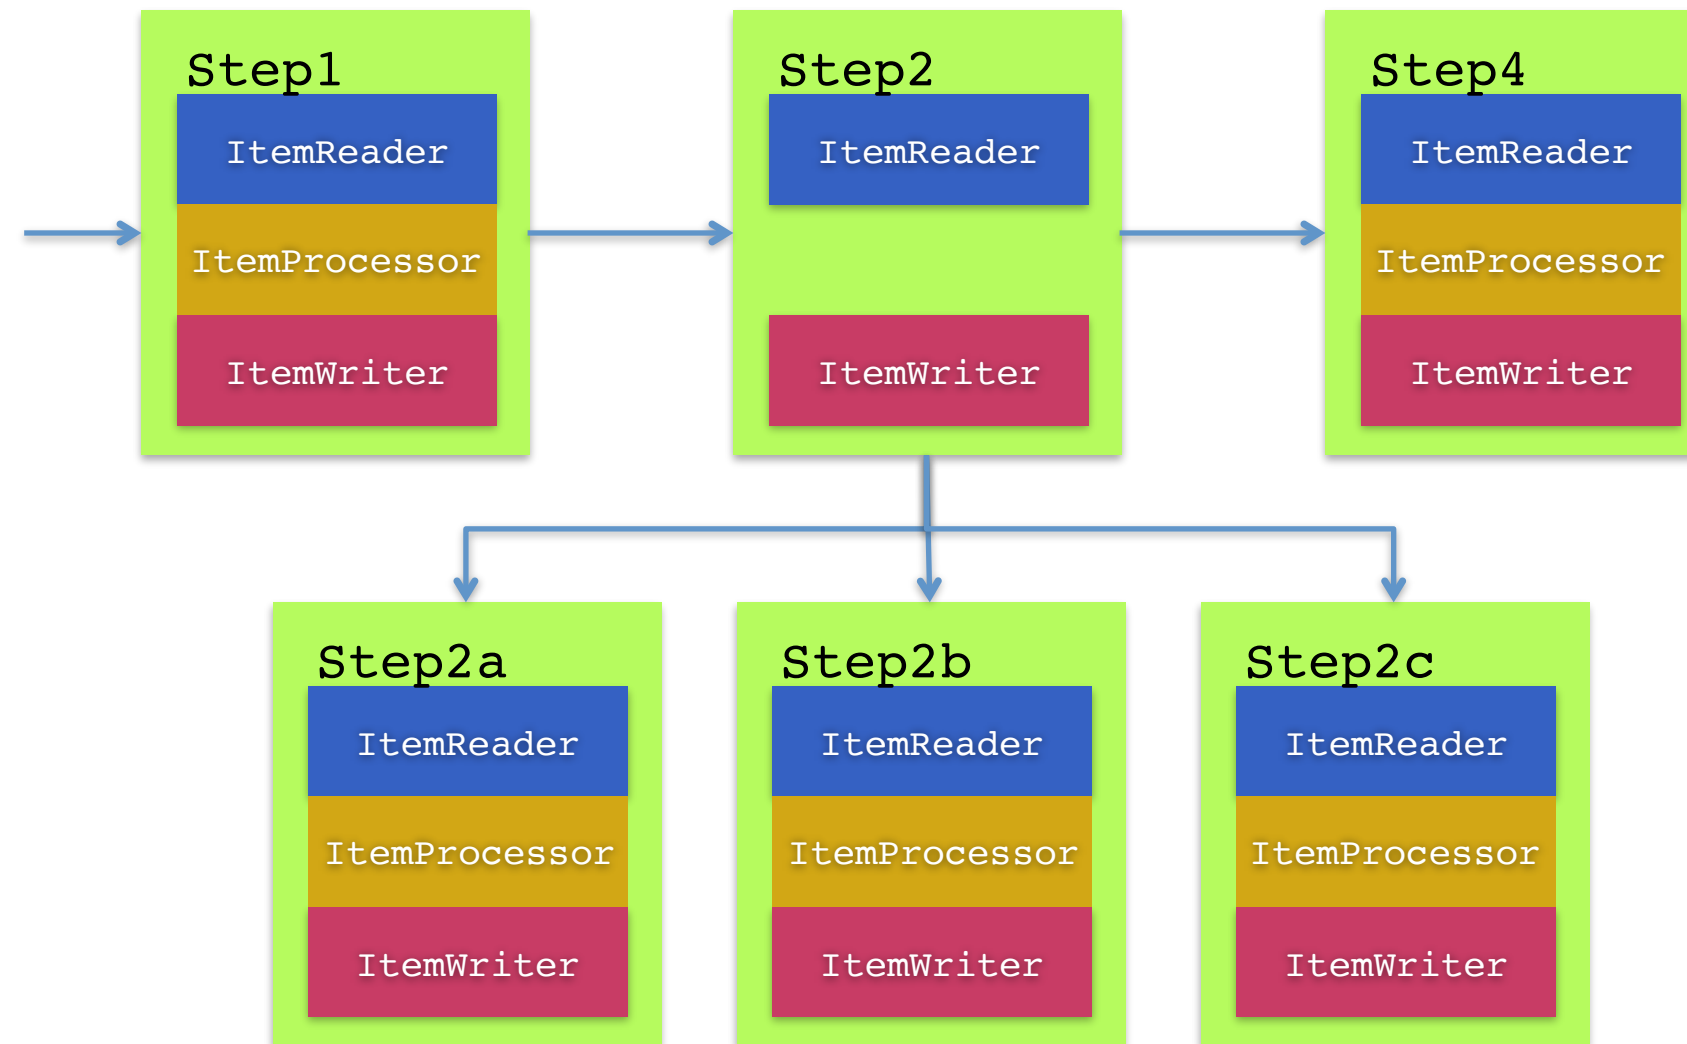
Step1
ItemReader
ItemProcessor
ItemWriter

Step2
ItemReader
ItemWriter

Step4
ItemReader
ItemProcessor
ItemWriter

Step2a
ItemReader
ItemProcessor
ItemWriter

Step2b
ItemReader
ItemProcessor
ItemWriter

Step2c
ItemReader
ItemProcessor
ItemWriter